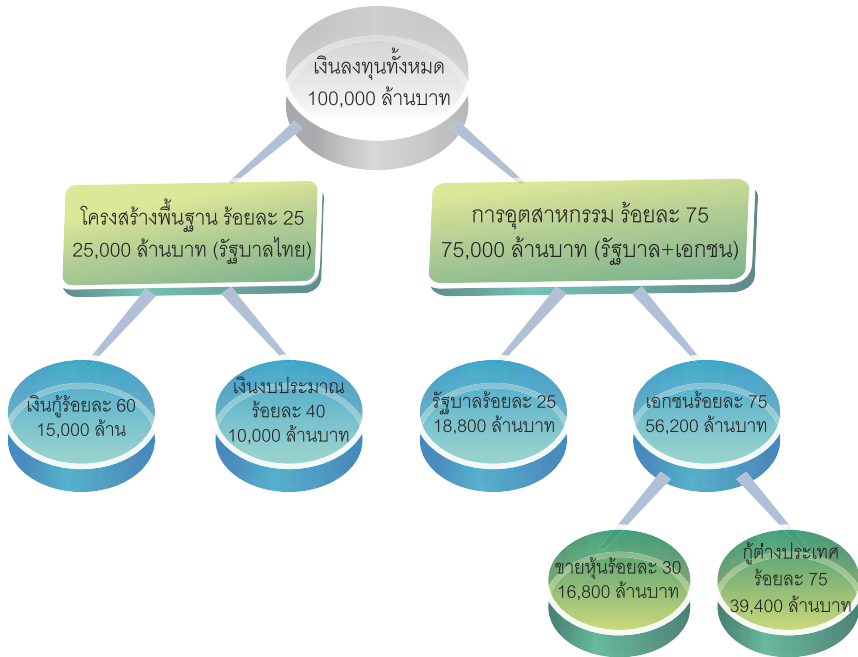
เงินลงทุนทั้งหมด
100,000 ล้านบาท

โครงสร้างพื้นฐาน ร้อยละ 25
25,000 ล้านบาท (รัฐบาลไทย)

การอุตสาหกรรม ร้อยละ 75
75,000 ล้านบาท (รัฐบาล+เอกชน)

เงินกู้ร้อยละ 60
15,000 ล้าน

เงินงบประมาณ
ร้อยละ 40
10,000 ล้านบาท

รัฐบาลร้อยละ 25
18,800 ล้านบาท

เอกชนร้อยละ 75
56,200 ล้านบาท

ขายหุ้นร้อยละ 30
16,800 ล้านบาท

กู้ต่างประเทศ
ร้อยละ 75
39,400 ล้านบาท